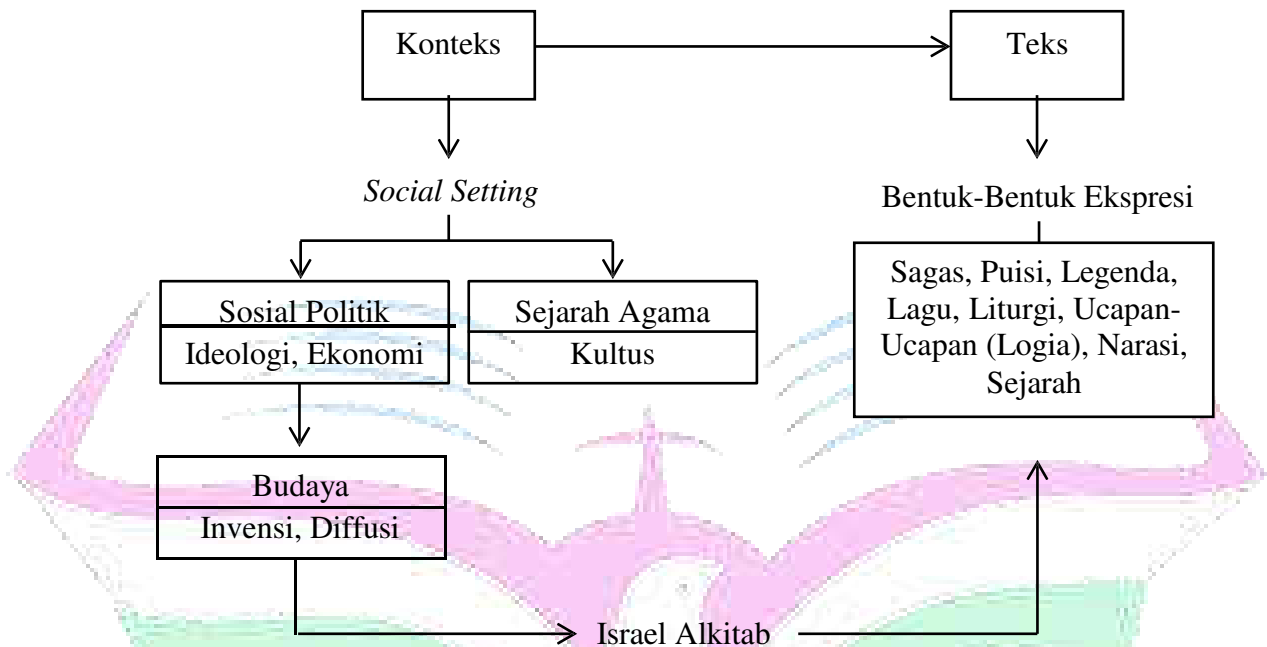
Konteks

Teks

*Social Setting*

Bentuk-Bentuk Ekspresi

Sosial Politik

Ideologi, Ekonomi

Sejarah Agama

Kultus

Sagas, Puisi, Legenda, Lagu, Liturgi, Ucapan-Ucapan (Logia), Narasi, Sejarah

Budaya

Invensi, Diffusi

Israel Alkitab